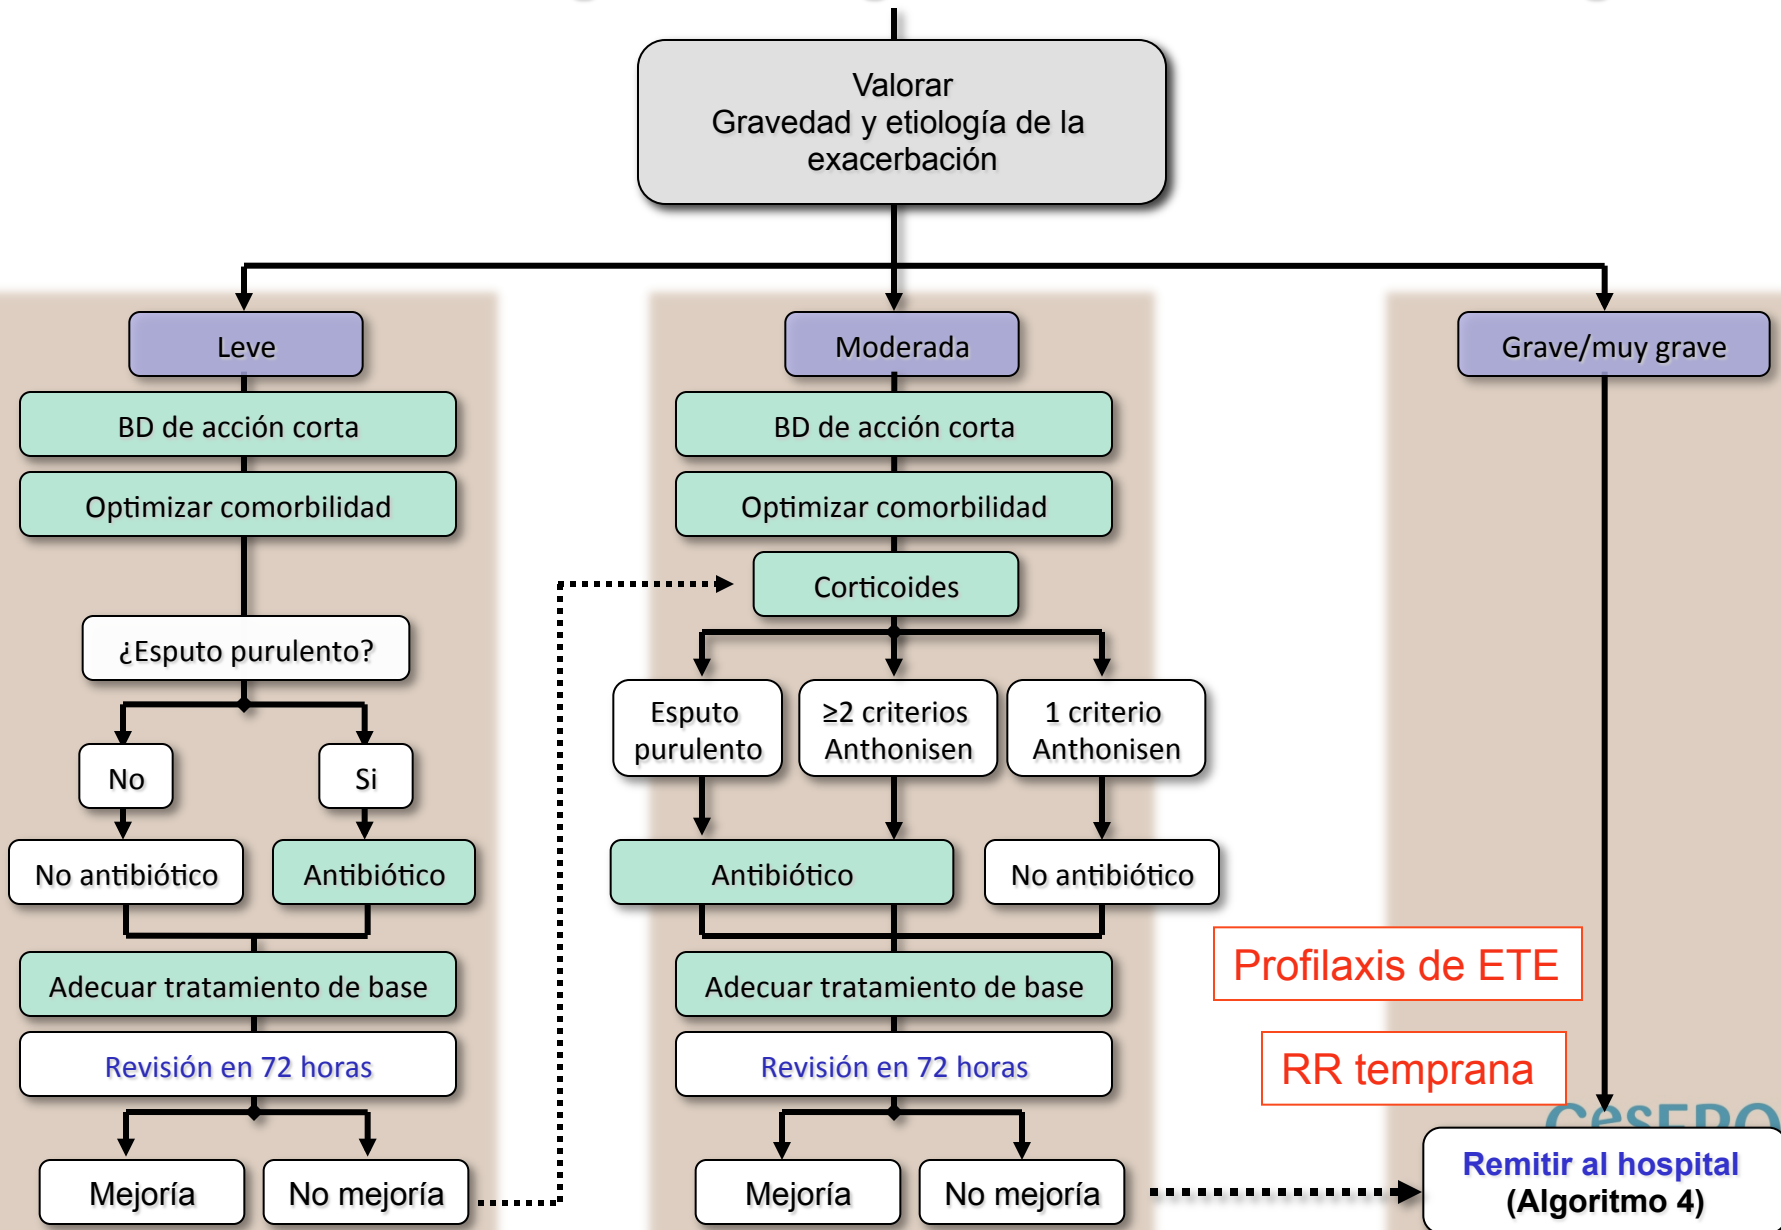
Valorar
Gravedad y etiología de la exacerbación

Leve

BD de acción corta

Optimizar comorbilidad

¿Esputo purulento?

No

Si

No antibiótico

Antibiótico

Adecuar tratamiento de base

Revisión en 72 horas

Mejoría

No mejoría

Moderada

BD de acción corta

Optimizar comorbilidad

Corticoides

Esputo purulento

≥2 criterios Anthonisen

1 criterio Anthonisen

Antibiótico

No antibiótico

Adecuar tratamiento de base

Revisión en 72 horas

Mejoría

No mejoría

Grave/muy grave

Profilaxis de ETE

RR temprana

Remitir al hospital (Algoritmo 4)